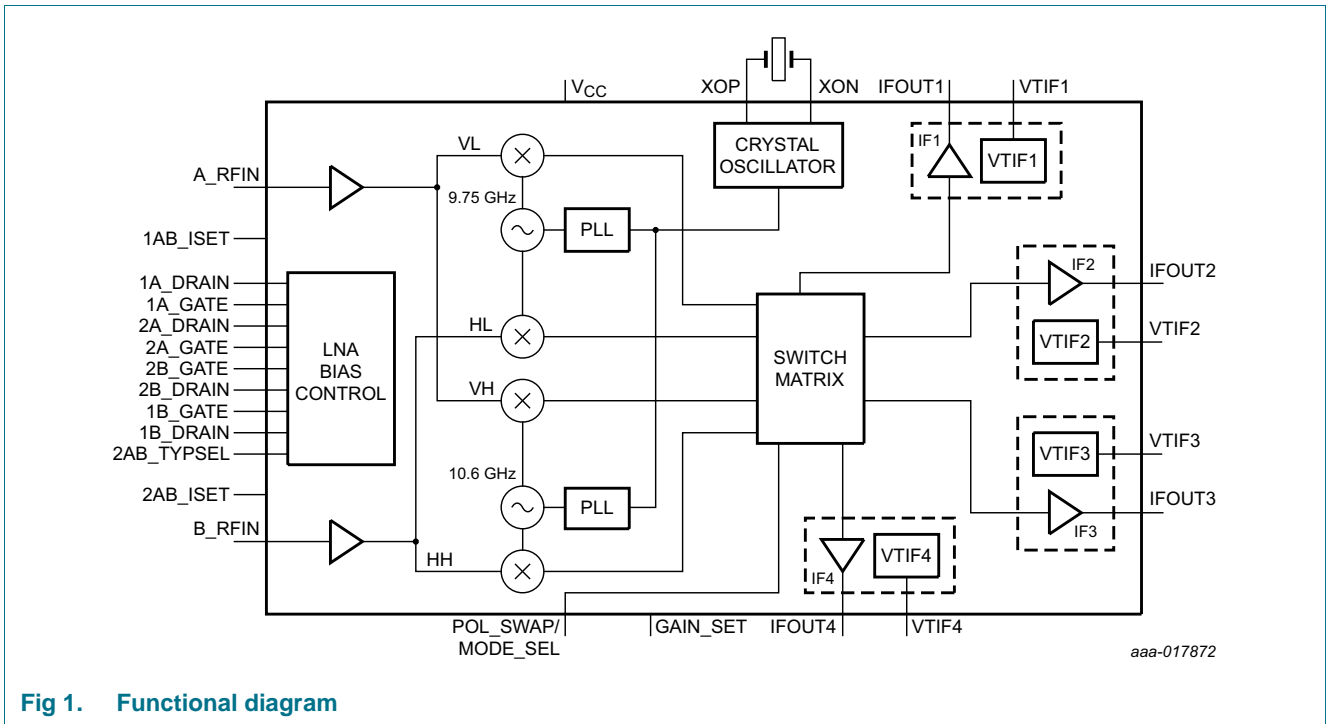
$V_{CC}$
XOP
XON
IFOUT1
VTIF1
CRYSTAL OSCILLATOR
IF1
VTIF1
VL
A_RFIN
9.75 GHz
PLL
1AB_ISET
IFOUT2
IF2
1A_DRAIN
1A_GATE
2A_DRAIN
2A_GATE
2B_GATE
2B_DRAIN
1B_GATE
1B_DRAIN
2AB_TYPSEL
LNA BIAS CONTROL
HL
SWITCH MATRIX
VTIF2
VTIF2
VH
VTIF3
VTIF3
10.6 GHz
2AB_ISET
PLL
IFOUT3
B_RFIN
IF3
HH
IF4
VTIF4
POL_SWAP/ MODE_SEL
GAIN_SET
IFOUT4
VTIF4
aaa-017872
Fig 1. Functional diagram